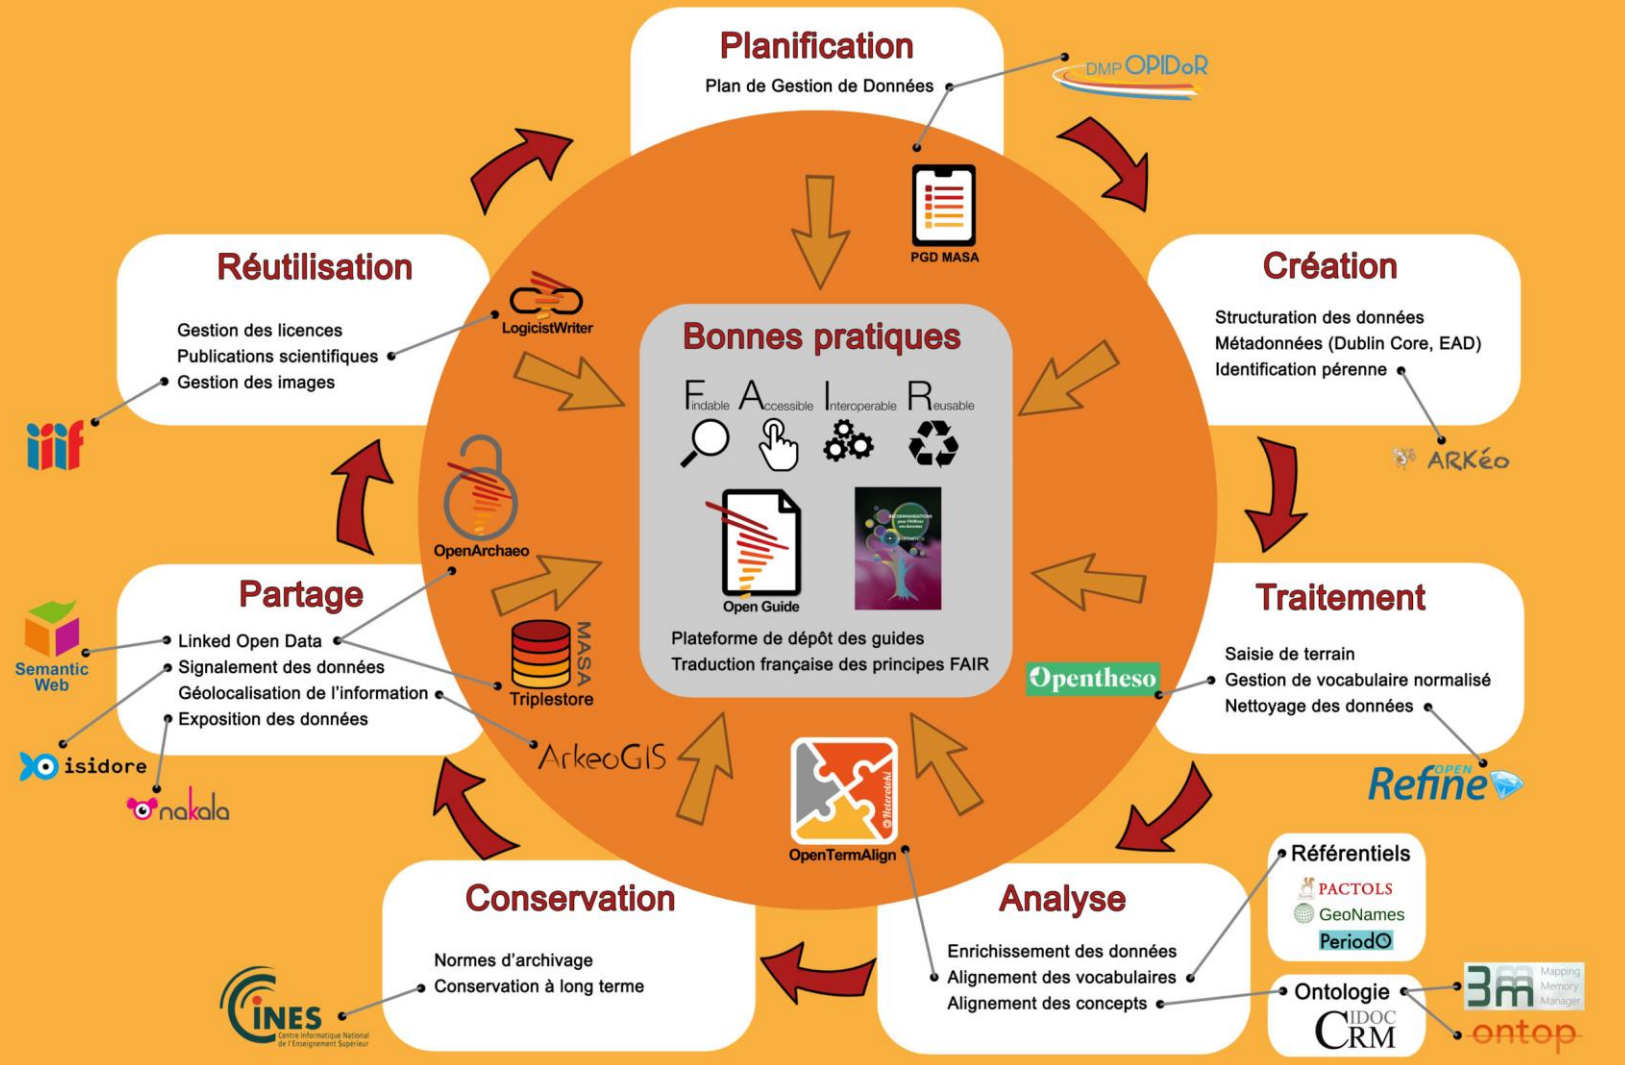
Planification
Plan de Gestion de Données
DMP OPIDoR
PGD MASA

Création
Structuration des données
Métadonnées (Dublin Core, EAD)
Identification pérenne
ARKéo

Traitement
Saisie de terrain
Gestion de vocabulaire normalisé
Nettoyage des données
Opentheso
OPEN Refine

Analyse
Enrichissement des données
Alignement des vocabulaires
Alignement des concepts
Référentiels
PACTOLS
GeoNames
PeriodO
Ontologie
CIDOC CRM
3m Mapping Memory Manager
ontop
OpenTermAlign

Conservation
Normes d'archivage
Conservation à long terme
CINES Centre Informatique National de l'Enseignement Supérieur

Partage
Linked Open Data
Signalement des données
Géolocalisation de l'information
Exposition des données
Semantic Web
isidore
nakala
ArkeoGIS
MASA Triplestore
OpenArchaeo

Réutilisation
Gestion des licences
Publications scientifiques
Gestion des images
iiif
LogicistWriter

Bonnes pratiques
Findable Accessible Interoperable Reusable
Open Guide
Plateforme de dépôt des guides
Traduction française des principes FAIR